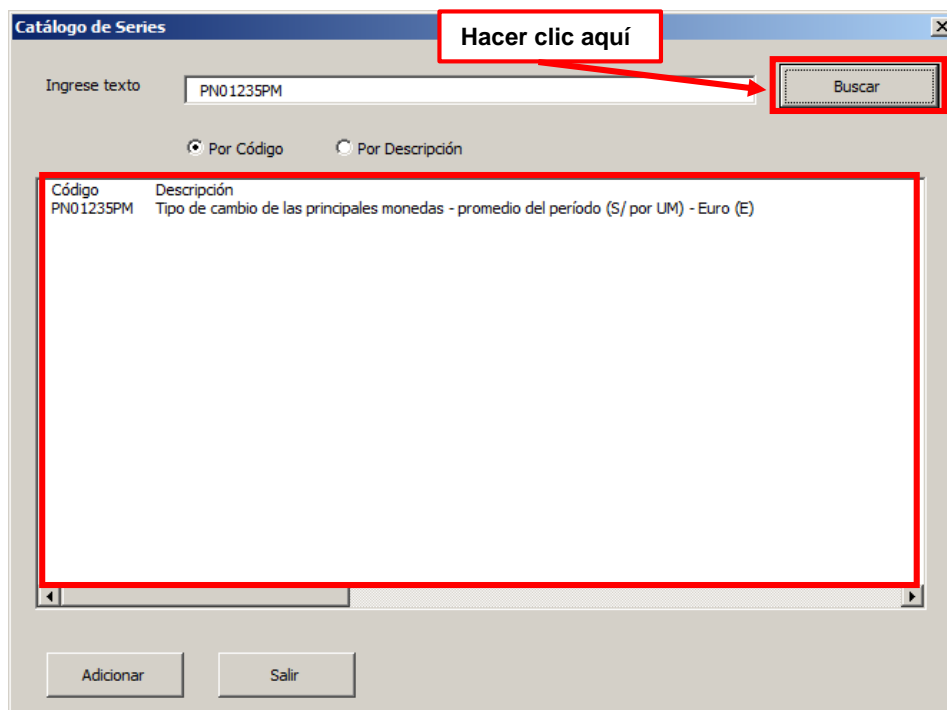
Catálogo de Series

Hacer clic aquí

Ingrese texto PN01235PM

Buscar

Por Código Por Descripción

| Código | Descripción |
|---|---|
| PN01235PM | Tipo de cambio de las principales monedas - promedio del período (S/ por UM) - Euro (E) |

Adicionar Salir